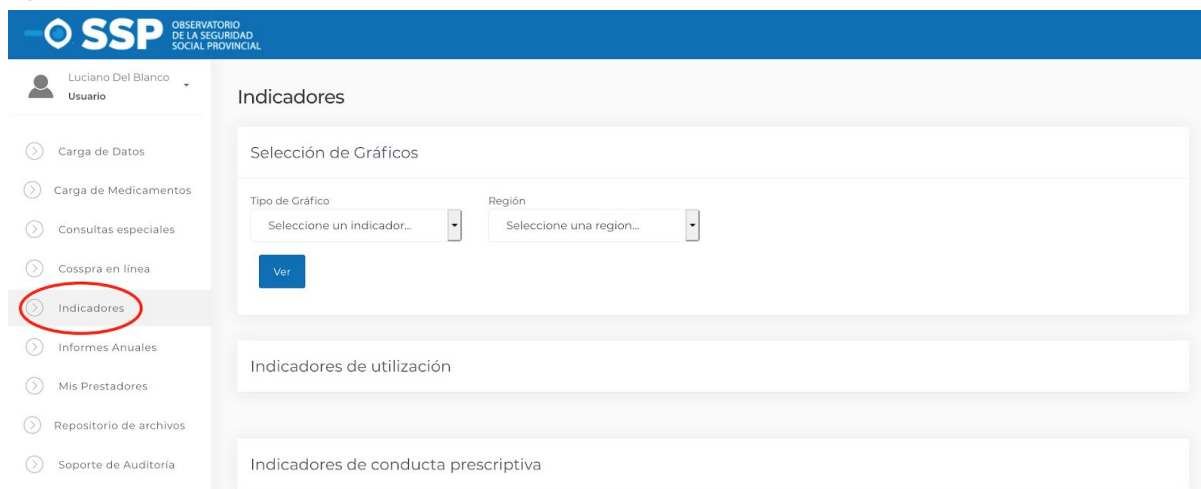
SSP OBSERVATORIO DE LA SEGURIDAD SOCIAL PROVINCIAL

Luciano Del Blanco
Usuario

Carga de Datos
Carga de Medicamentos
Consultas especiales
Cosspra en línea
Indicadores
Informes Anuales
Mis Prestadores
Repositorio de archivos
Soporte de Auditoría

Indicadores

Selección de Gráficos

Tipo de Gráfico
Seleccione un indicador...

Región
Seleccione una region...

Ver

Indicadores de utilización

Indicadores de conducta prescriptiva